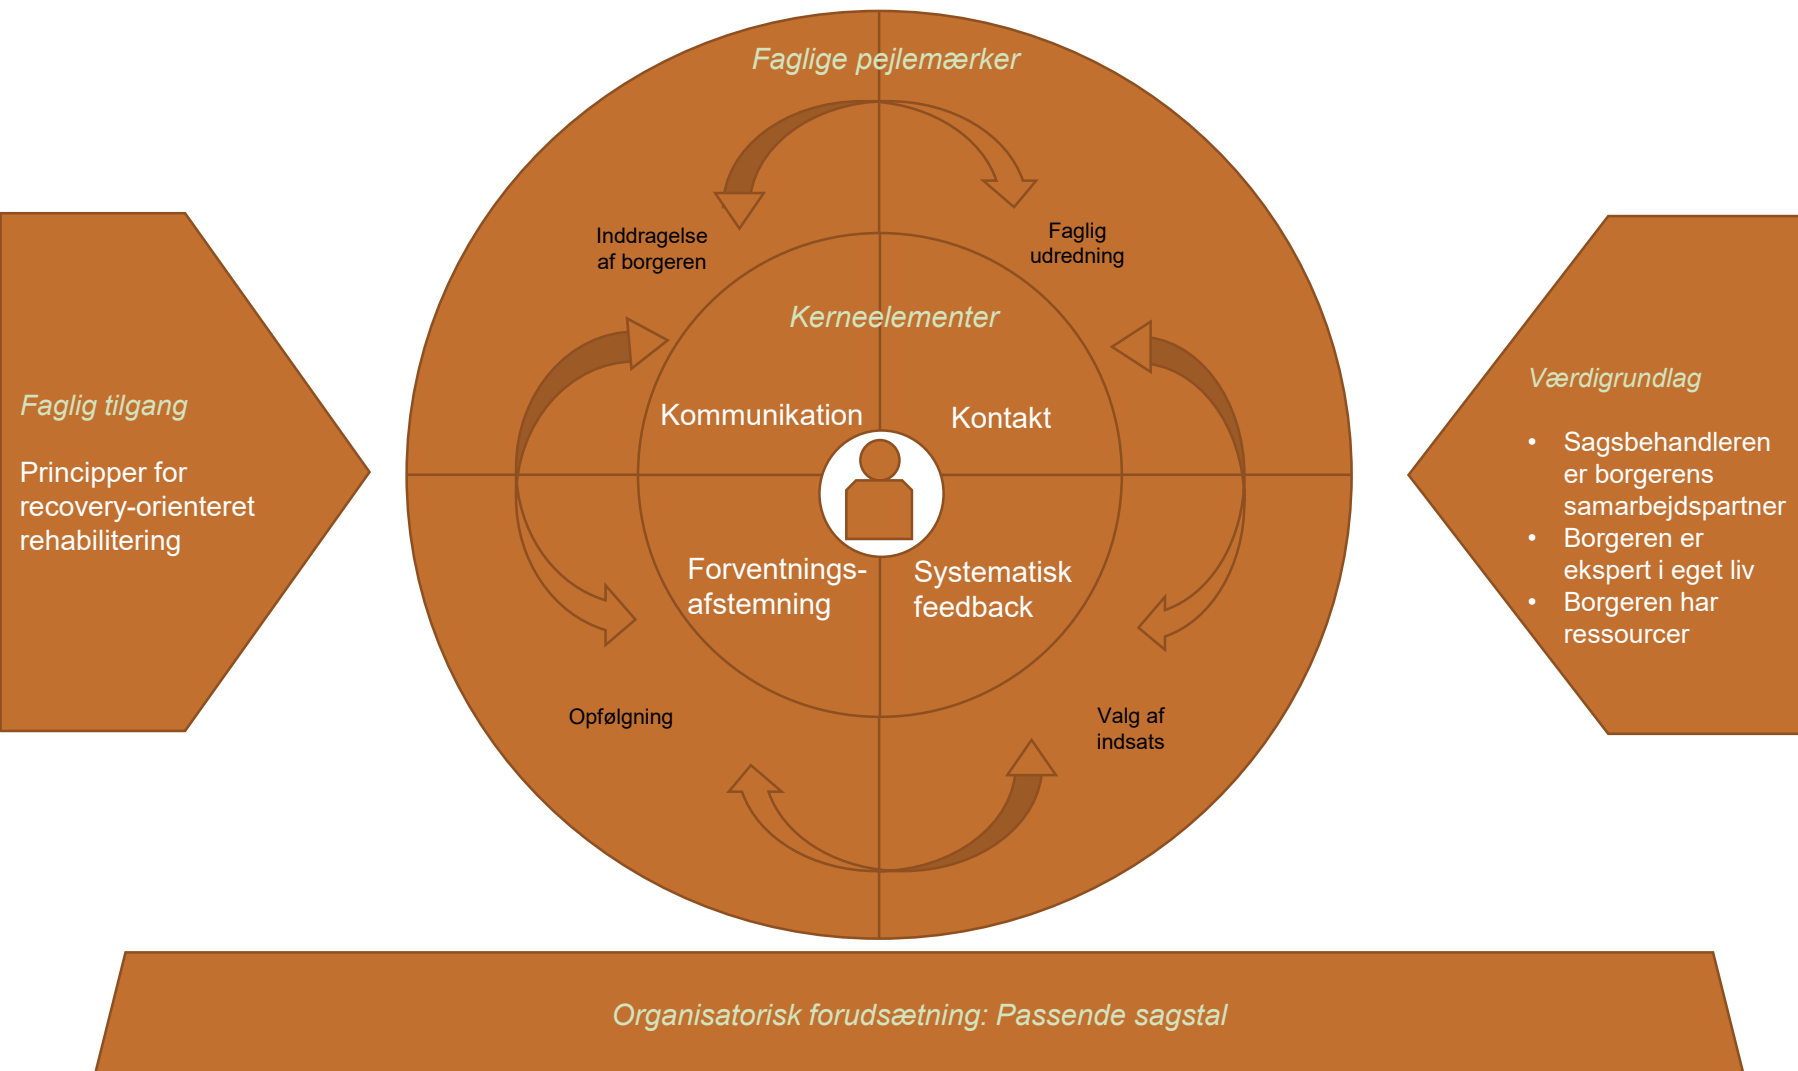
Faglig tilgang

Principper for recovery-orienteret rehabilitering

Faglige pejlemærker

Inddragelse af borgeren

Faglig udredning

Kerneelementer

Kommunikation

Kontakt

Forventnings-afstemning

Systematisk feedback

Opfølgning

Valg af indsats

Værdigrundlag

- Sagsbehandleren er borgerens samarbejdspartner
- Borgeren er ekspert i eget liv
- Borgeren har ressourcer

Organisatorisk forudsætning: Passende sagstal